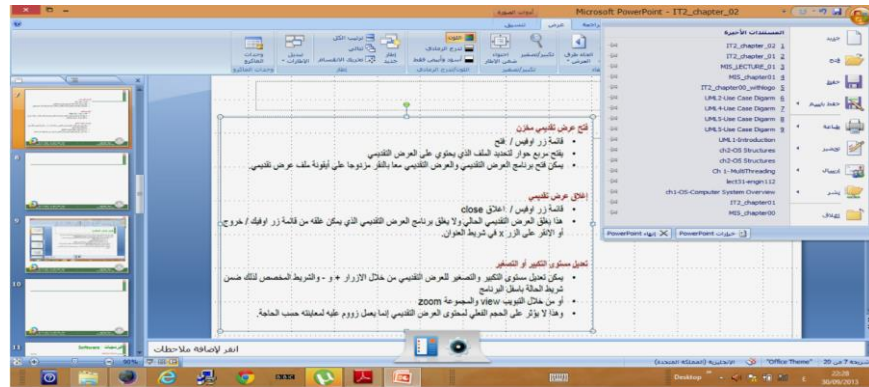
Microsoft PowerPoint - IT2_chapter_02

أدوات الصورة

الصفحة الرئيسية إدراج تصميم تنسيق

المستندات الأخيرة

IT2_chapter_02 1
IT2_chapter_01 2
MIS_LECTURE_01 3
MIS_chapter_01 4
IT2_chapter00_withlogo 5
UML2-Use Case Digam 6
UML4-Use Case Digam 7
UML3-Use Case Digam 8
UML5-Use Case Digam 9
UML1-Introduction
ch2-OS Structures
ch2-OS Structures
Ch 1- MultiThreading
lect11-engin112
ch1-OS-Computer System Overview
IT2_chapter01
MIS_chapter00

جديد
فتح
حفظ
حفظ باسم
طباعة
تحضير
إرسال
نشر
إغلاق

خيارات PowerPoint
إنهاء PowerPoint

فتح عرض تقديمي مخزن
• قائمة زر أوفيس / فتح
• يفتح مربع حوار لتحديد الملف الذي يحتوي على العرض التقديمي
• يمكن فتح برنامج العرض التقديمي والعرض التقديمي معا بالنقر مزدوجا على أيقونة ملف عرض تقديمي.

إغلاق عرض تقديمي
• قائمة زر أوفيس / اغلاق close
• هذا يغلق العرض التقديمي الحالي ولا يغلق برنامج العرض التقديمي الذي يمكن غلقه من قائمة زر اوفيك / خروج أو الانقر على الزر x في شريط العنوان.

تعديل مستوى التكبير أو التصغير
• يمكن تعديل مستوى التكبير والتصغير للعرض التقديمي من خلال الازرار + و - والشريط المخصص لذلك ضمن شريط الحالة باسفل البرنامج
• أو من خلال التبويب view والمجموعة zoom
• وهذا لا يؤثر على الحجم الفعلي لمحتوى العرض التقديمي إنما يعمل زووم عليه لمعاينته حسب الحاجة.

انقر لإضافة ملاحظات

شريحة 7 من 20 "Office Theme" الانجليزية (المملكة المتحدة)

Desktop 22:28 30/09/2013